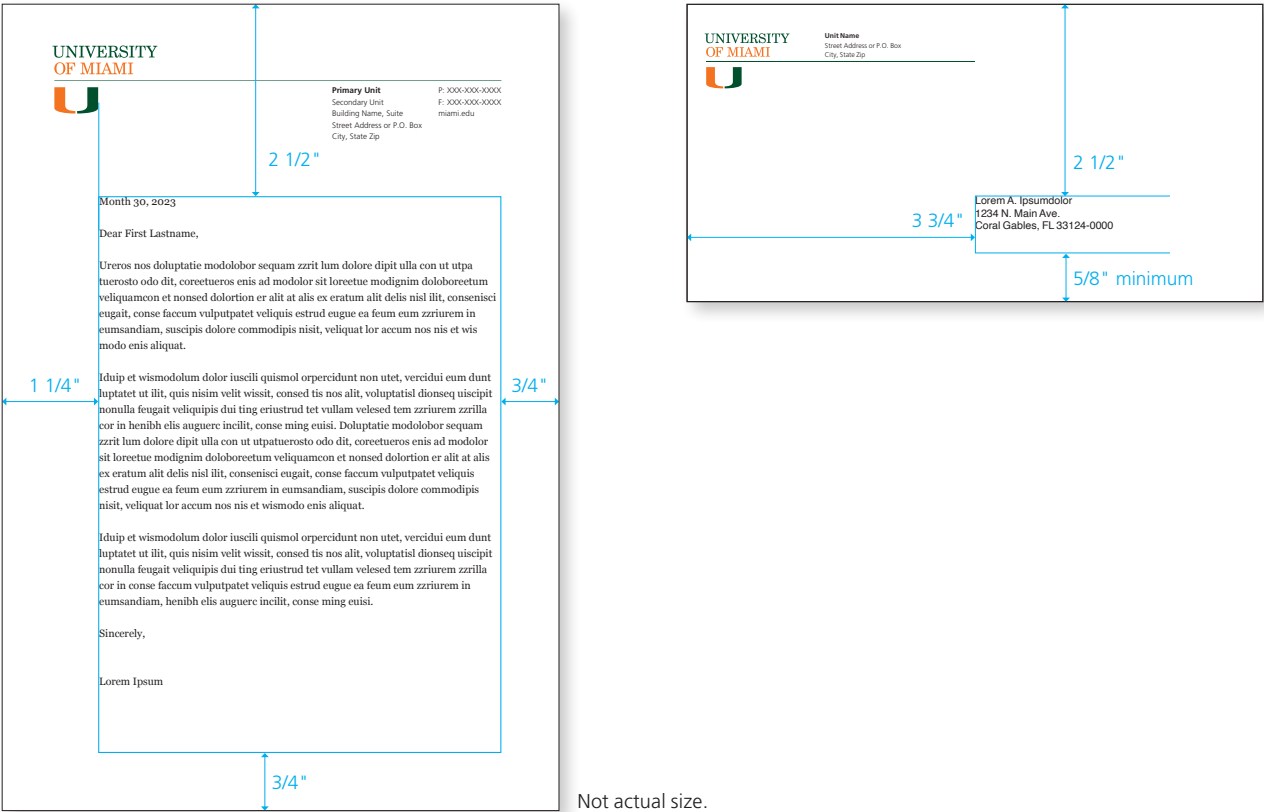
UNIVERSITY
OF MIAMI

Primary Unit
Secondary Unit
Building Name, Suite
Street Address or P.O. Box
City, State Zip

P: XXX-XXX-XXXX
F: XXX-XXX-XXXX
miami.edu

2 1/2"

Month 30, 2023

Dear First Lastname,

Ureros nos doluptatie modolobor sequam zzrit lum dolore dipit ulla con ut utpa tuerosto odo dit, coreetueros enis ad modolor sit loreetue modignim doloboreetum veliquamcon et nonsed dolortion er alit at alis ex eratum alit delis nisl ilit, consenisci eugait, conse faccum vulputpatet veliquis estrud eugue ea feum eum zzriurem in eumsandiam, suscipis dolore commodipis nisit, veliquat lor accum nos nis et wis modo enis aliquat.

1 1/4"

3/4"

Iduip et wismodolum dolor iuscili quismol orpercidunt non utet, vercidui eum dunt luptatet ut ilit, quis nisim velit wissit, consed tis nos alit, voluptatisl dionseq uiscipit nonulla feugait veliquipis dui ting eriustrud tet vullam velesed tem zzriurem zzrilla cor in henibh elis auguerc incilit, conse ming euisi. Doluptatie modolobor sequam zzrit lum dolore dipit ulla con ut utpatuerosto odo dit, coreetueros enis ad modolor sit loreetue modignim doloboreetum veliquamcon et nonsed dolortion er alit at alis ex eratum alit delis nisl ilit, consenisci eugait, conse faccum vulputpatet veliquis estrud eugue ea feum eum zzriurem in eumsandiam, suscipis dolore commodipis nisit, veliquat lor accum nos nis et wismodo enis aliquat.

Iduip et wismodolum dolor iuscili quismol orpercidunt non utet, vercidui eum dunt luptatet ut ilit, quis nisim velit wissit, consed tis nos alit, voluptatisl dionseq uiscipit nonulla feugait veliquipis dui ting eriustrud tet vullam velesed tem zzriurem zzrilla cor in conse faccum vulputpatet veliquis estrud eugue ea feum eum zzriurem in eumsandiam, henibh elis auguerc incilit, conse ming euisi.

Sincerely,

Lorem Ipsum

3/4"

UNIVERSITY
OF MIAMI

Unit Name
Street Address or P.O. Box
City, State Zip

2 1/2"

3 3/4"

Lorem A. Ipsumdolor
1234 N. Main Ave.
Coral Gables, FL 33124-0000

5/8" minimum

Not actual size.